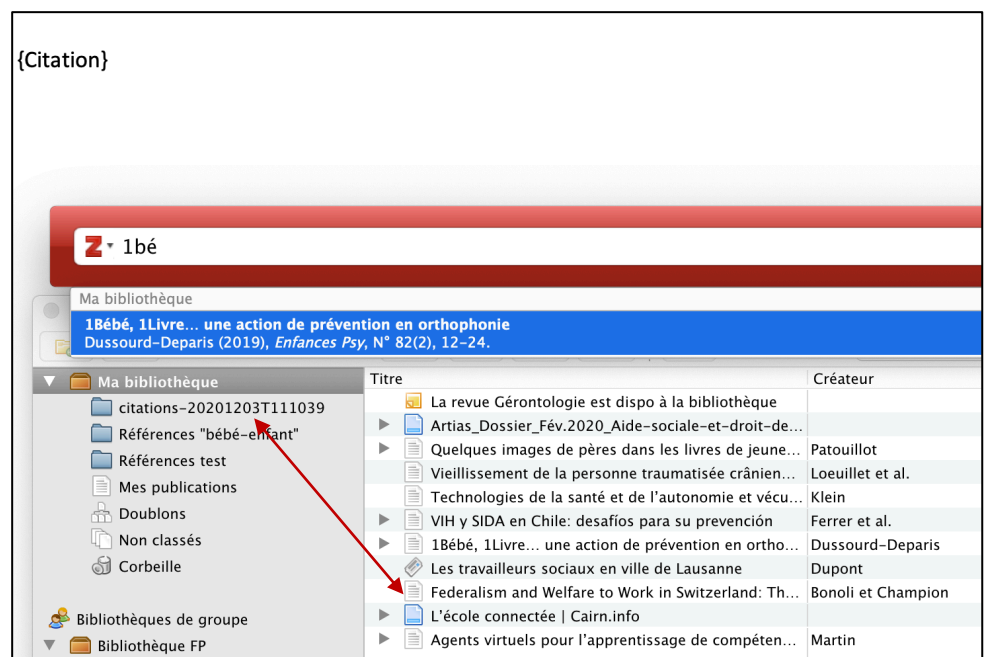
{Citation}

1bé

Ma bibliothèque

1Bébé, 1Livre… une action de prévention en orthophonie
Dussourd-Deparis (2019), *Enfances Psy*, N° 82(2), 12-24.

Ma bibliothèque
citations-20201203T111039
Références "bébé-enfant"
Références test
Mes publications
Doublons
Non classés
Corbeille

Bibliothèques de groupe
Bibliothèque FP

| Titre | Créateur |
|---|---|
| La revue Gérontologie est dispo à la bibliothèque | |
| Artias_Dossier_Fév.2020_Aide-sociale-et-droit-de… | |
| Quelques images de pères dans les livres de jeune… | Patouillot |
| Vieillissement de la personne traumatisée crânien… | Loeuillet et al. |
| Technologies de la santé et de l'autonomie et vécu… | Klein |
| VIH y SIDA en Chile: desafíos para su prevención | Ferrer et al. |
| 1Bébé, 1Livre… une action de prévention en ortho… | Dussourd-Deparis |
| Les travailleurs sociaux en ville de Lausanne | Dupont |
| Federalism and Welfare to Work in Switzerland: Th… | Bonoli et Champion |
| L'école connectée \| Cairn.info | |
| Agents virtuels pour l'apprentissage de compéten… | Martin |